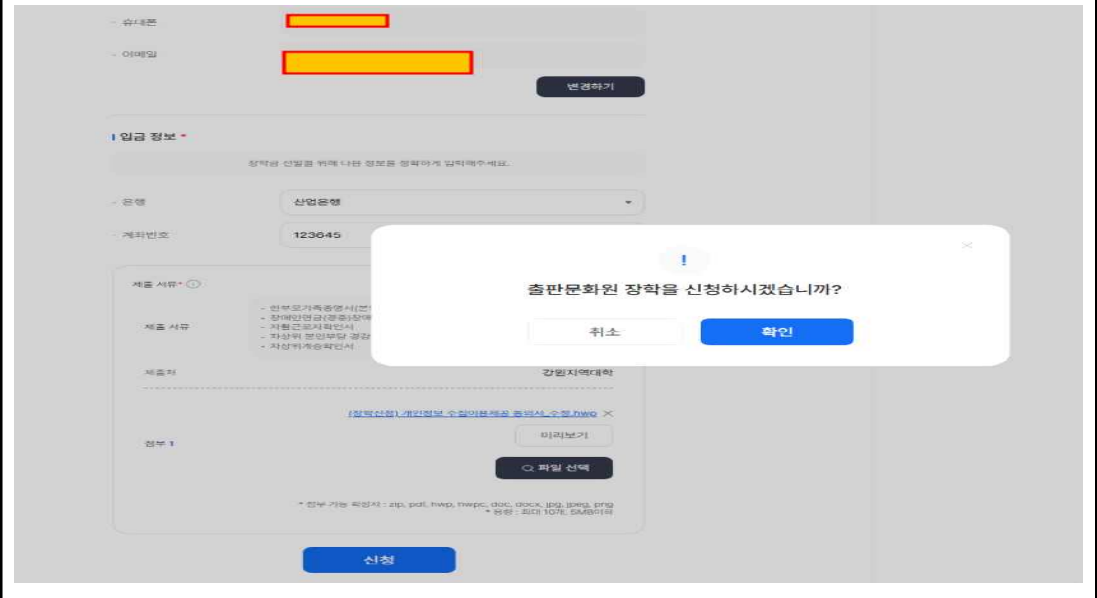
휴대폰

이메일

변경하기

입금 정보 *

장학금 신청을 위해 다음 정보를 정확하게 입력해주세요.

은행

산업은행

계좌번호

123645

제출 서류* ⓘ

제출 서류

- 한부모가족증명서(본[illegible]
- 장애인연금(경증)장애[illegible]
- 자활근로자확인서
- 차상위 본인부담 경감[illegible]
- 차상위계층확인서

제출처

강원지역대학

(장학신청) 개인정보 수집이용제공 동의서_수정.hwp ✕

미리보기

첨부 1

파일 선택

* 첨부 가능 확장자 : zip, pdf, hwp, hwpx, doc, docx, jpg, jpeg, png
* 용량 : 최대 10개, 5MB이하

신청

!

출판문화원 장학을 신청하시겠습니까?

취소

확인